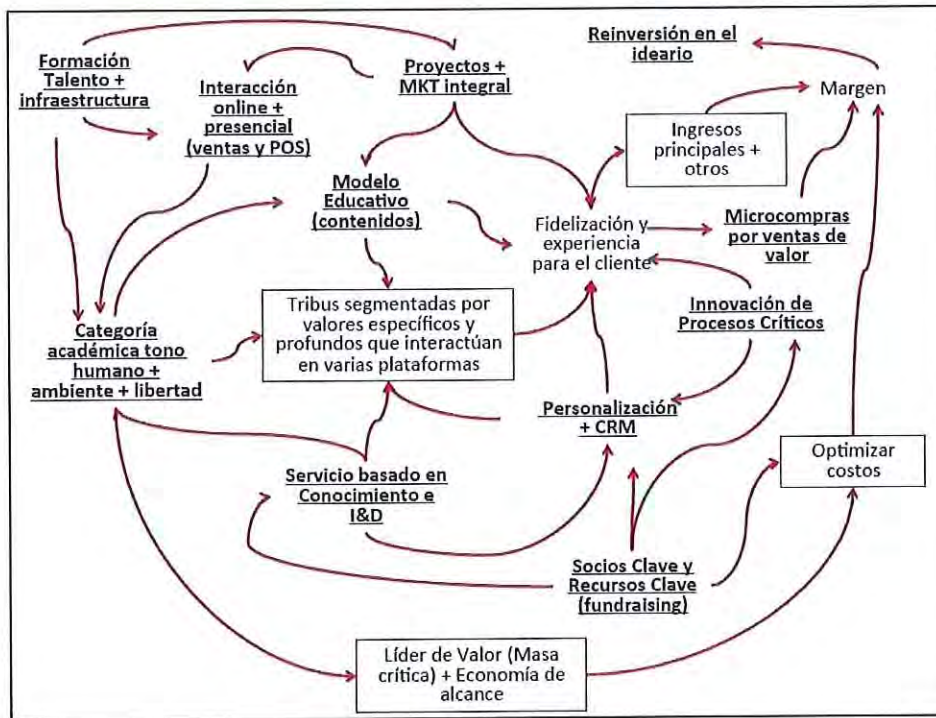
Formación Talento + infraestructura

Interacción online + presencial (ventas y POS)

Proyectos + MKT integral

Reinversión en el ideario

Margen

Ingresos principales + otros

Modelo Educativo (contenidos)

Fidelización y experiencia para el cliente

Microcompras por ventas de valor

Tribus segmentadas por valores específicos y profundos que interactúan en varias plataformas

Innovación de Procesos Críticos

Categoría académica tono humano + ambiente + libertad

Personalización + CRM

Servicio basado en Conocimiento e I&D

Optimizar costos

Socios Clave y Recursos Clave (fundraising)

Líder de Valor (Masa crítica) + Economía de alcance